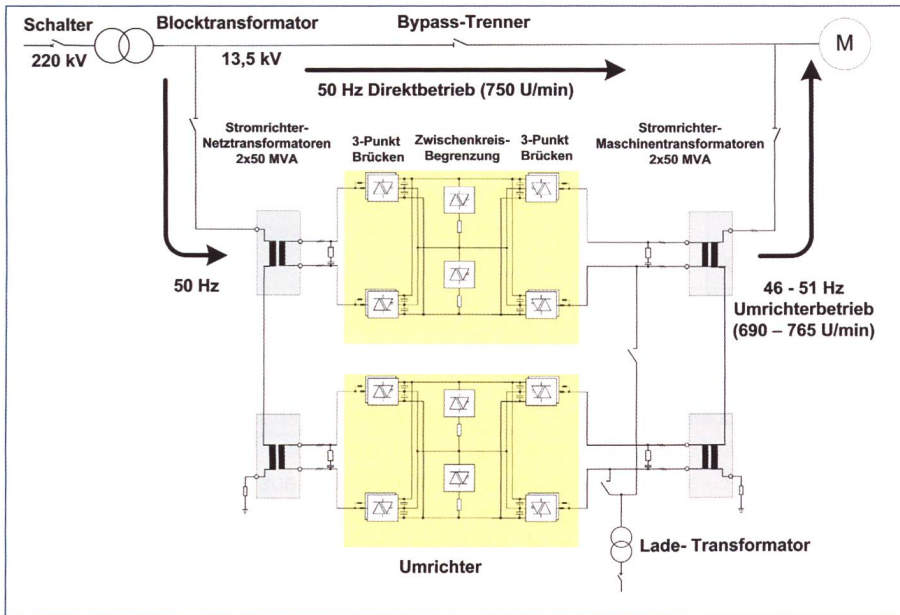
Schalter
220 kV
Blocktransformator
13,5 kV
Bypass-Trenner
M
50 Hz Direktbetrieb (750 U/min)
Stromrichter-Netztransformatoren 2x50 MVA
3-Punkt Brücken
Zwischenkreis-Begrenzung
3-Punkt Brücken
Stromrichter-Maschinentransformatoren 2x50 MVA
50 Hz
46 - 51 Hz
Umrichterbetrieb
(690 – 765 U/min)
Lade- Transformator
Umrichter